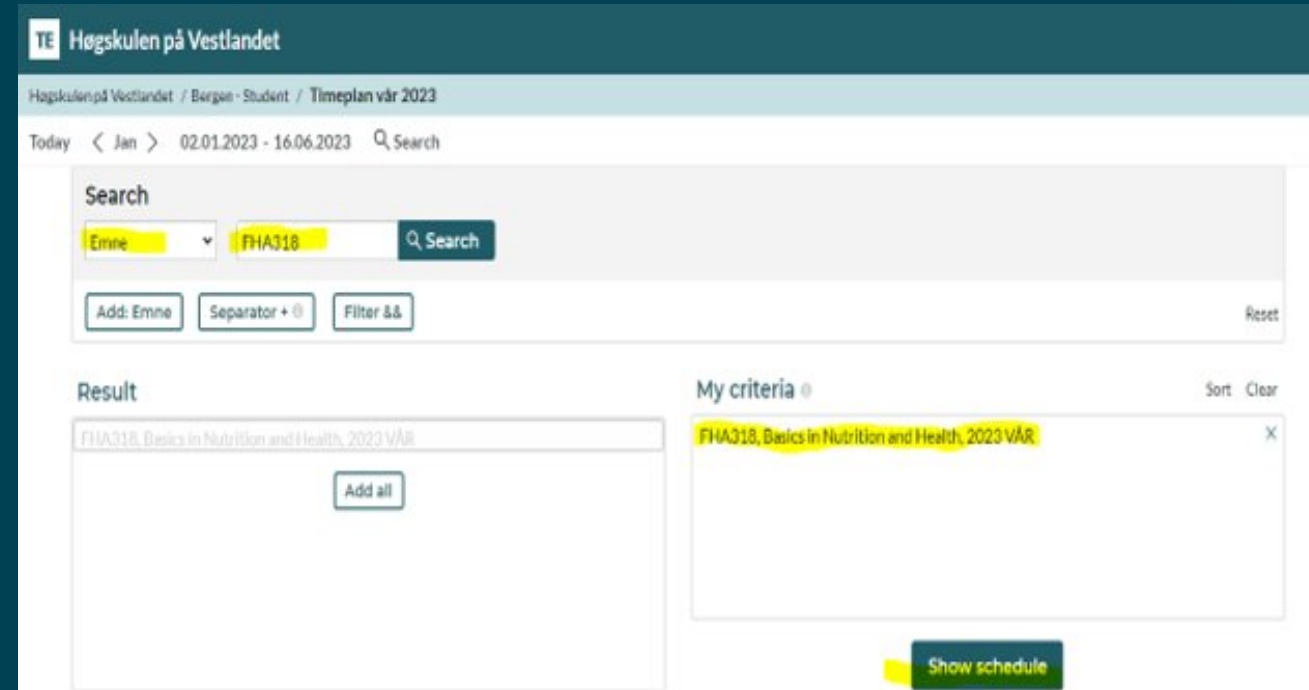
TE Høgskulen på Vestlandet

Høgskulen på Vestlandet / Bergen - Student / Timeplan vår 2023

Today < Jan > 02.01.2023 - 16.06.2023 Search

Search

Emne

FHA318

Search

Add: Emne

Separator +

Filter &&

Reset

Result

FHA318, Basics in Nutrition and Health, 2023 VÅR

Add all

My criteria

Sort Clear

FHA318, Basics in Nutrition and Health, 2023 VÅR

X

Show schedule